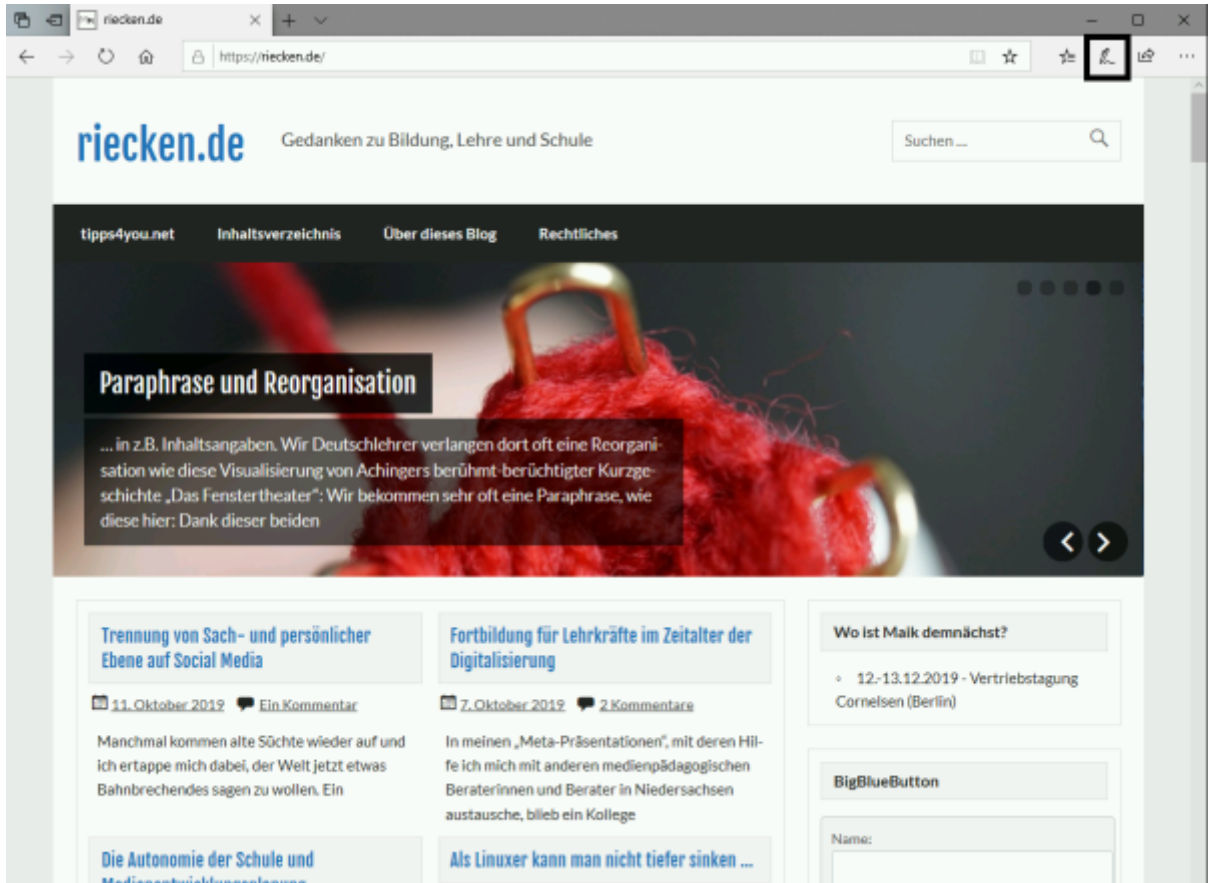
riecken.de

https://riecken.de/

riecken.de Gedanken zu Bildung, Lehre und Schule

Suchen ...

tipps4you.net Inhaltsverzeichnis Über dieses Blog Rechtliches

Paraphrase und Reorganisation

... in z.B. Inhaltsangaben. Wir Deutschlehrer verlangen dort oft eine Reorganisation wie diese Visualisierung von Achingers berühmt-berüchtigter Kurzgeschichte „Das Fenstertheater": Wir bekommen sehr oft eine Paraphrase, wie diese hier: Dank dieser beiden

Trennung von Sach- und persönlicher Ebene auf Social Media

11. Oktober 2019 Ein Kommentar

Manchmal kommen alte Süchte wieder auf und ich ertappe mich dabei, der Welt jetzt etwas Bahnbrechendes sagen zu wollen. Ein

Fortbildung für Lehrkräfte im Zeitalter der Digitalisierung

7. Oktober 2019 2 Kommentare

In meinen „Meta-Präsentationen", mit deren Hilfe ich mich mit anderen medienpädagogischen Beraterinnen und Berater in Niedersachsen austausche, blieb ein Kollege

Wo ist Maik demnächst?

12.-13.12.2019 - Vertriebstagung Cornelsen (Berlin)

BigBlueButton

Name:

Die Autonomie der Schule und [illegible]

Als Linuxer kann man nicht tiefer sinken ...